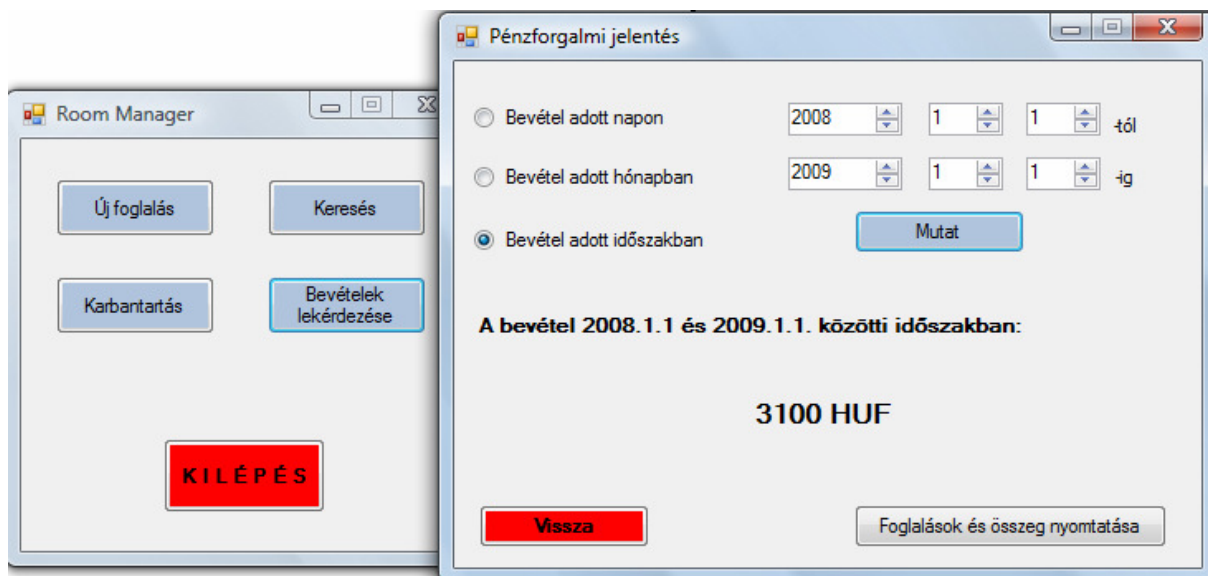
Room Manager

Új foglalás

Keresés

Karbantartás

Bevételek lekérdezése

KILÉPÉS

Pénzforgalmi jelentés

Bevétel adott napon

2008

1

1

-tól

Bevétel adott hónapban

2009

1

1

-ig

Bevétel adott időszakban

Mutat

A bevétel 2008.1.1 és 2009.1.1. közötti időszakban:

3100 HUF

Vissza

Foglalások és összeg nyomtatása